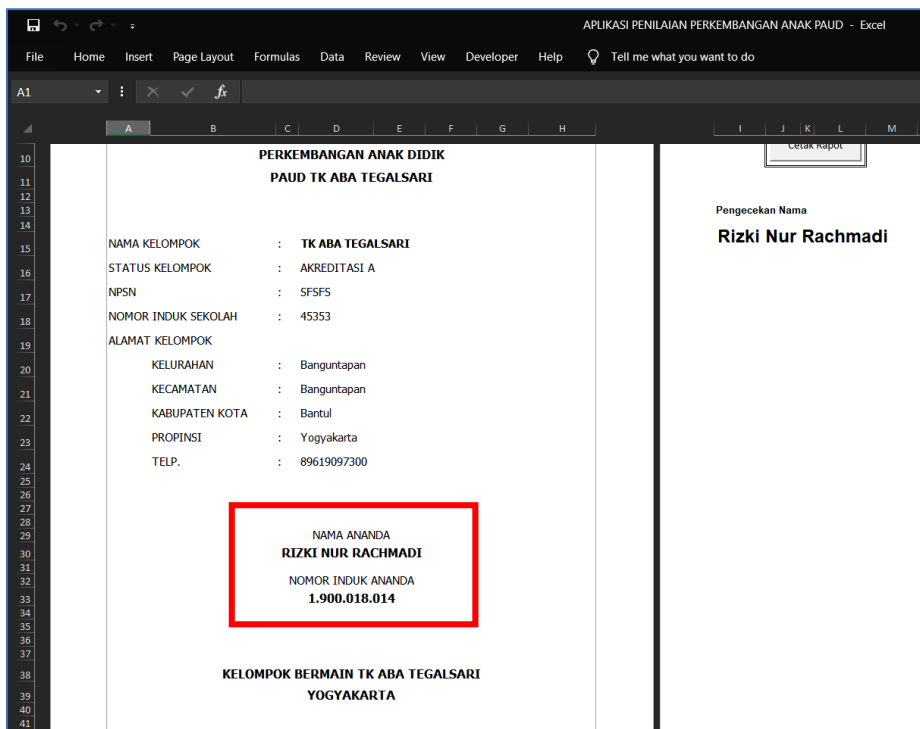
APLIKASI PENILAIAN PERKEMBANGAN ANAK PAUD - Excel

File Home Insert Page Layout Formulas Data Review View Developer Help Tell me what you want to do

A1

A B C D E F G H I J K L M

10 11 12 13 14 15 16 17 18 19 20 21 22 23 24 25 26 27 28 29 30 31 32 33 34 35 36 37 38 39 40 41

PERKEMBANGAN ANAK DIDIK
PAUD TK ABA TEGALSARI

NAMA KELOMPOK : TK ABA TEGALSARI
STATUS KELOMPOK : AKREDITASI A
NPSN : SFSFS
NOMOR INDUK SEKOLAH : 45353
ALAMAT KELOMPOK
KELURAHAN : Banguntapan
KECAMATAN : Banguntapan
KABUPATEN KOTA : Bantul
PROPINSI : Yogyakarta
TELP. : 89619097300

NAMA ANANDA
RIZKI NUR RACHMADI
NOMOR INDUK ANANDA
1.900.018.014

KELOMPOK BERMAIN TK ABA TEGALSARI
YOGYAKARTA

Cetak Rapot

Pengecekan Nama
Rizki Nur Rachmadi